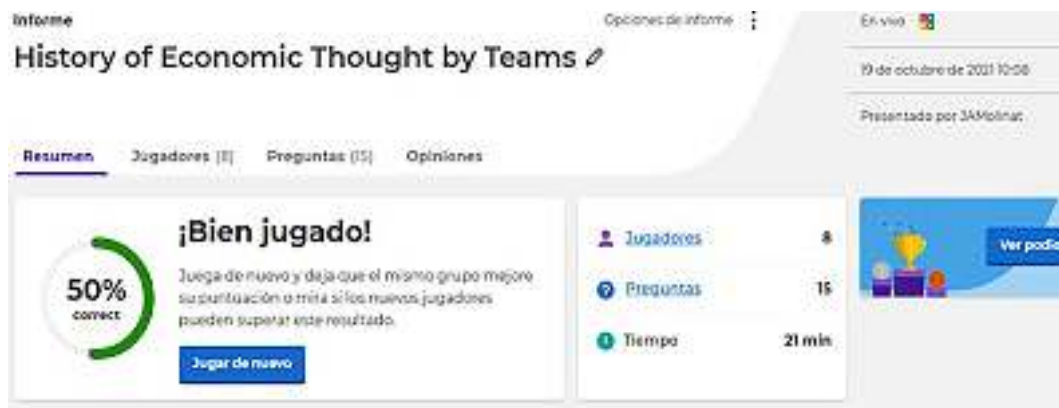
Informe

History of Economic Thought by Teams

Opciones de informe

En vivo

19 de octubre de 2021 10:08

Presentado por JAMolina

Resumen Jugadores (8) Preguntas (15) Opiniones

50% correct

¡Bien jugado!

Juega de nuevo y deja que el mismo grupo mejore su puntuación o mira si los nuevos jugadores pueden superar este resultado.

Jugar de nuevo

Jugadores 8

Preguntas 15

Tiempo 21 min

Ver podio